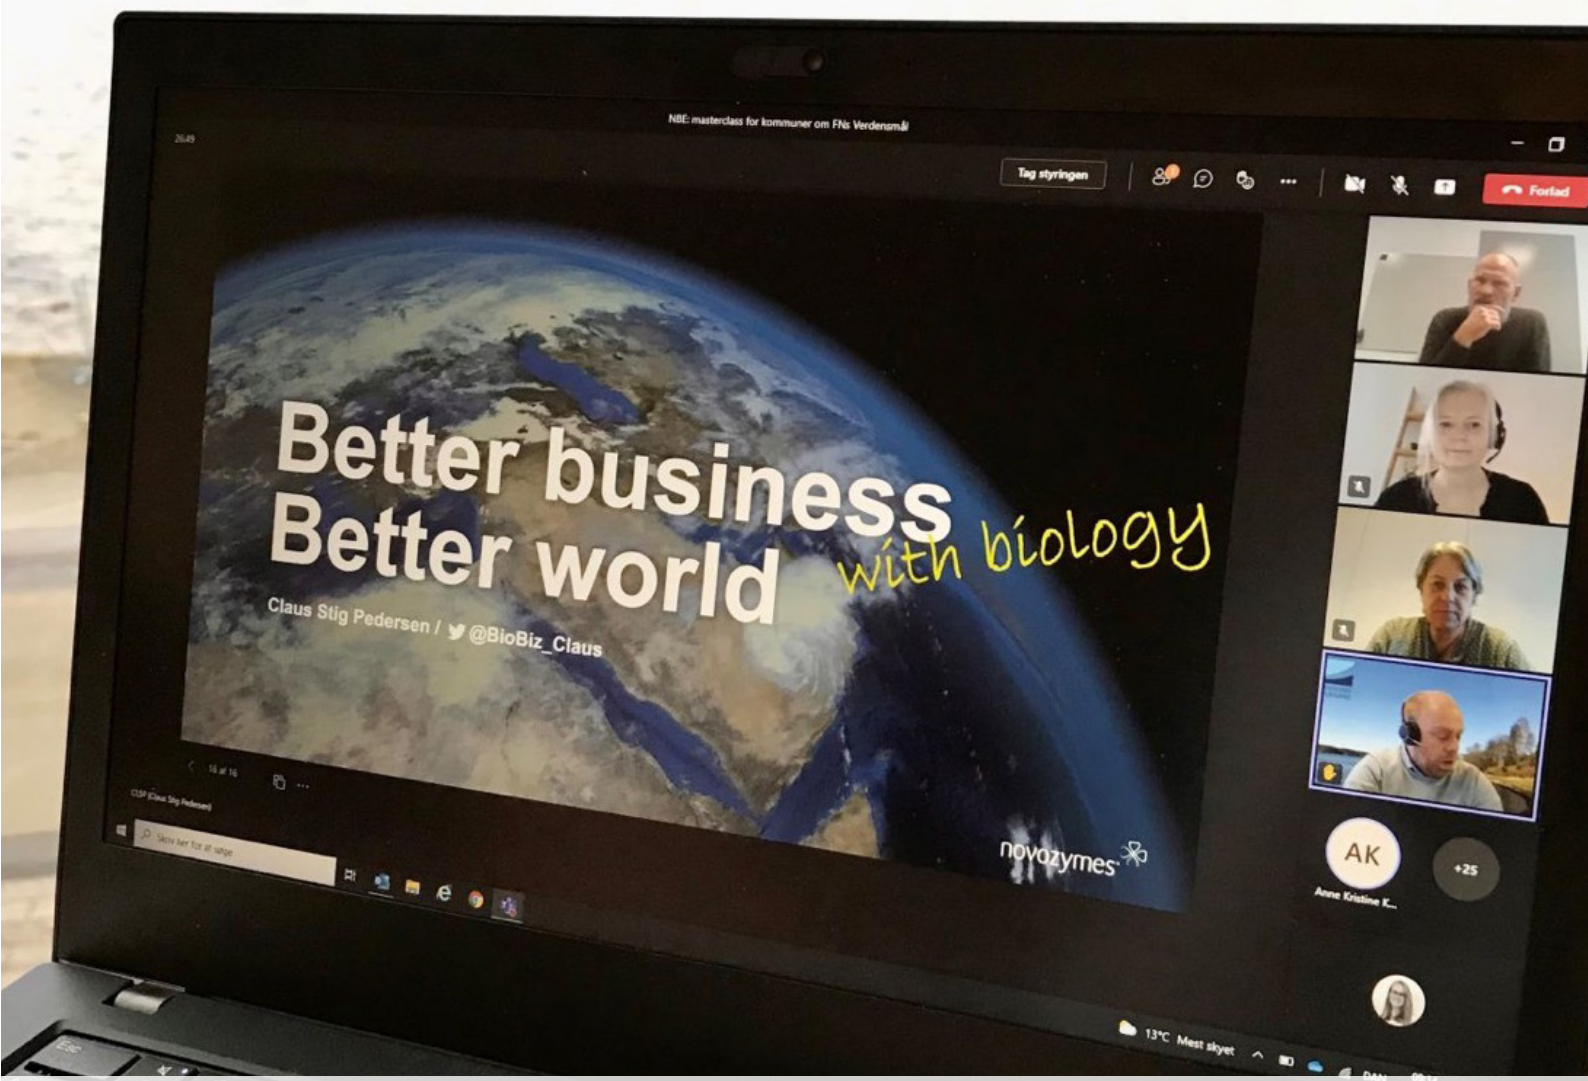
NBE: masterclass for kommuner om FNs Verdensmål

26:49

Tag styringen

Forlad

Better business
Better world
with biology

Claus Stig Pedersen / @BioBiz_Claus

novozymes

16 af 16

CSP (Claus Stig Pedersen)

Skriv her for at søge

AK
Anne Kristine K...

+25

13°C Mest skyet

Esc